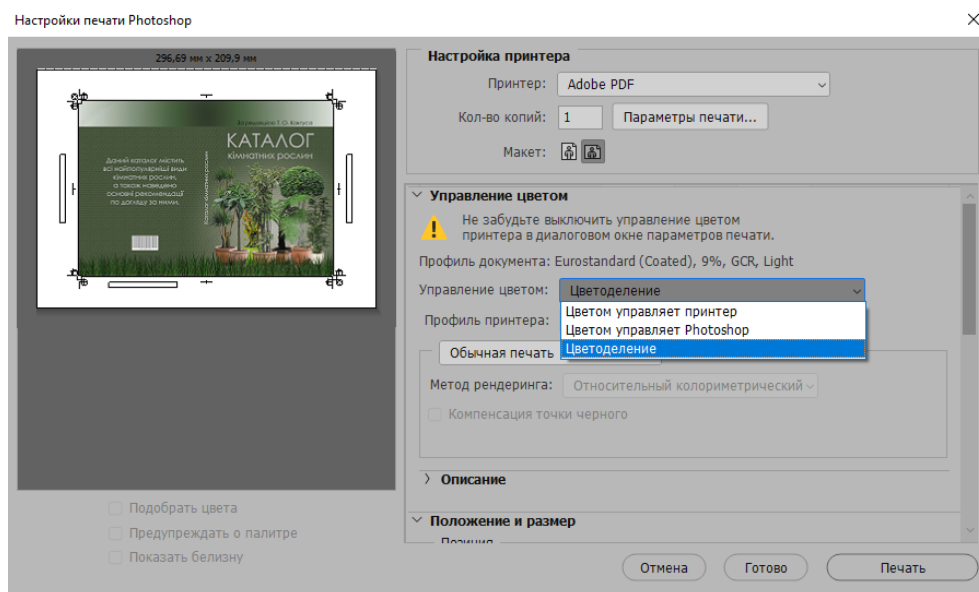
Настройки печати Photoshop

296,69 мм x 209,9 мм

КАТАЛОГ
кімнатних рослин

Даний каталог містить всі найпопулярніші види кімнатних рослин, а також наведено основні рекомендації по догляду за ними.

Настройка принтера
Принтер: Adobe PDF
Кол-во копий: 1
Параметры печати...
Макет:

Управление цветом
Не забудьте выключить управление цветом принтера в диалоговом окне параметров печати.
Профиль документа: Eurostandard (Coated), 9%, GCR, Light
Управление цветом: Цветоделение
Цветом управляет принтер
Цветом управляет Photoshop
Цветоделение
Профиль принтера:
Обычная печать
Метод рендеринга: Относительный колориметрический
Компенсация точки черного

Описание

Положение и размер
Позиция

Подобрать цвета
Предупреждать о палитре
Показать белизну

Отмена
Готово
Печать